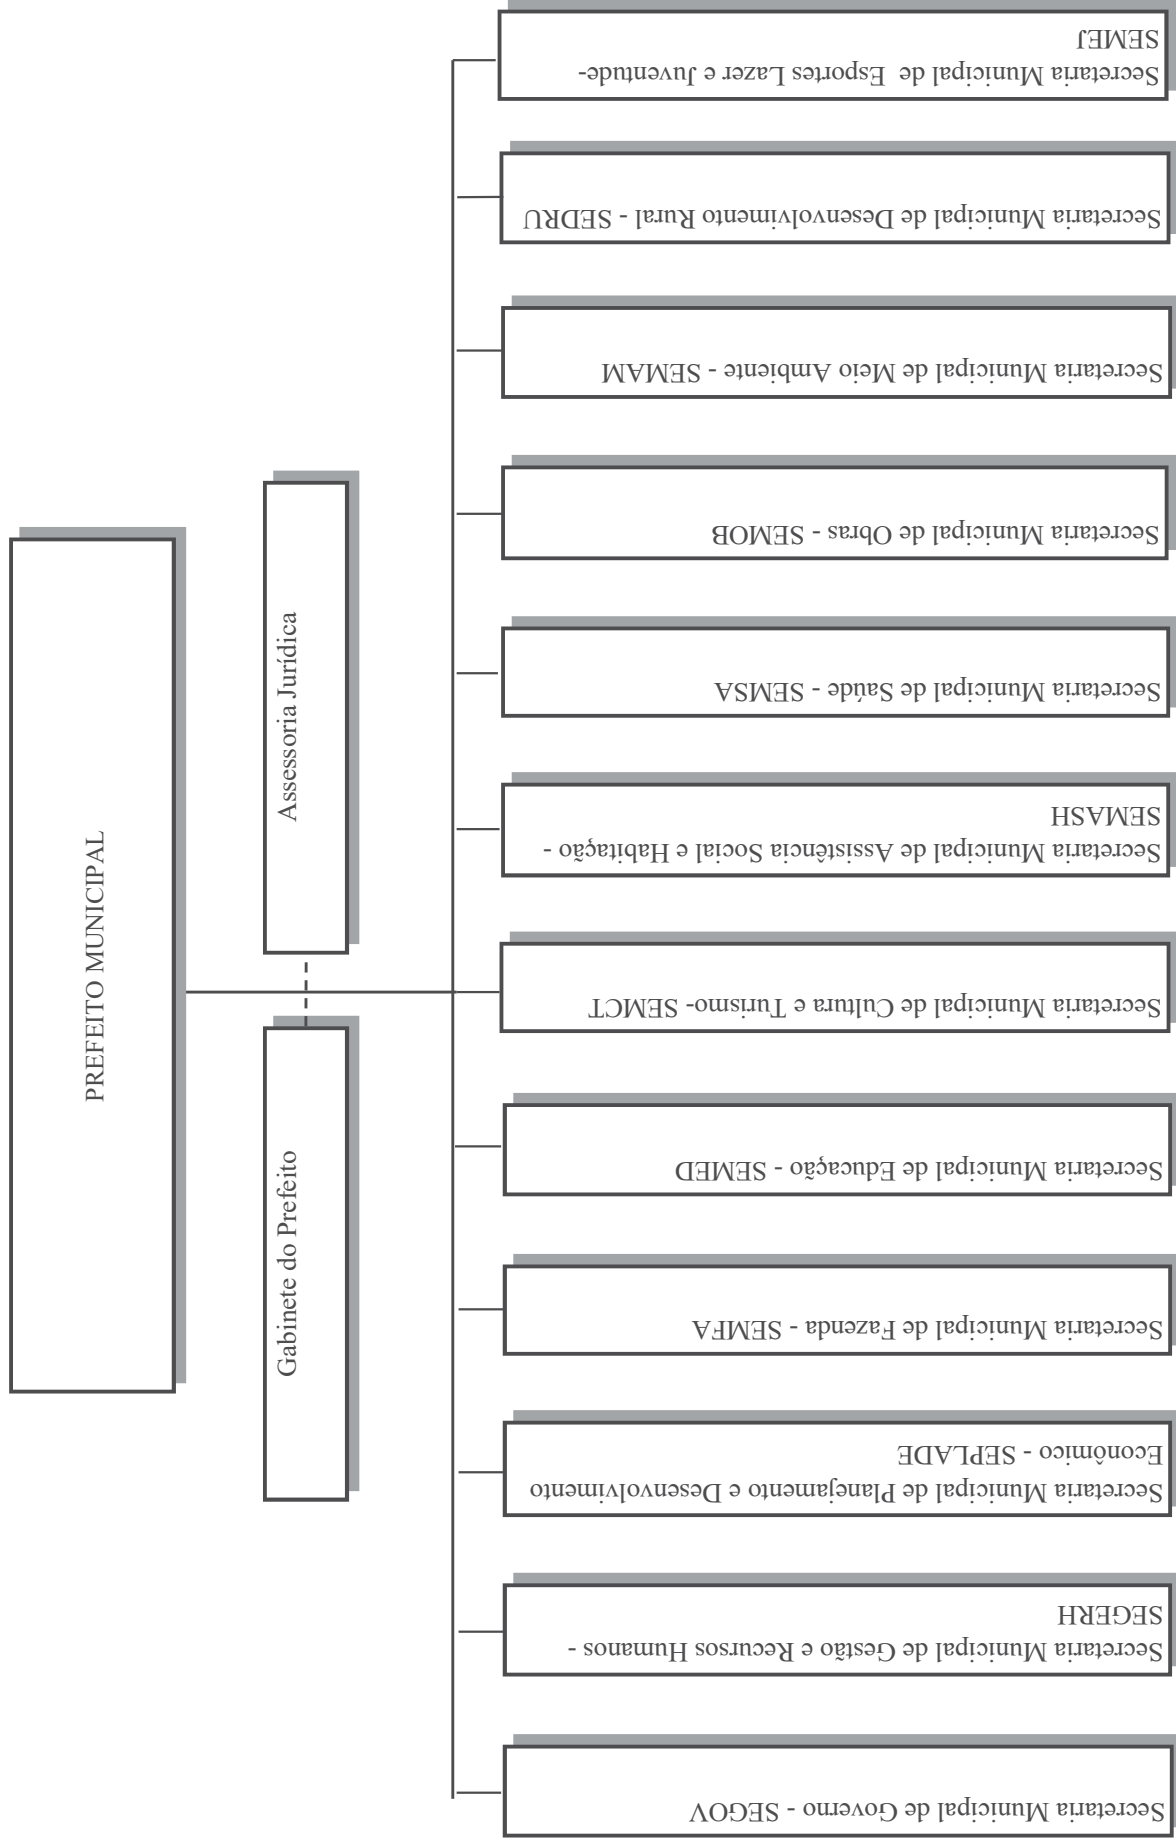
PREFEITO MUNICIPAL

Assessoria Jurídica

Gabinete do Prefeito

Secretaria Municipal de Governo - SEGOV

Secretaria Municipal de Gestão e Recursos Humanos - SEGERH

Secretaria Municipal de Planejamento e Desenvolvimento Econômico - SEPLADE

Secretaria Municipal de Fazenda - SEMFA

Secretaria Municipal de Educação - SEMED

Secretaria Municipal de Cultura e Turismo- SEMCT

Secretaria Municipal de Assistência Social e Habitação - SEMASH

Secretaria Municipal de Saúde - SEMSA

Secretaria Municipal de Obras - SEMOB

Secretaria Municipal de Meio Ambiente - SEMAM

Secretaria Municipal de Desenvolvimento Rural - SEDRU

Secretaria Municipal de Esportes Lazer e Juventude- SEMEJ